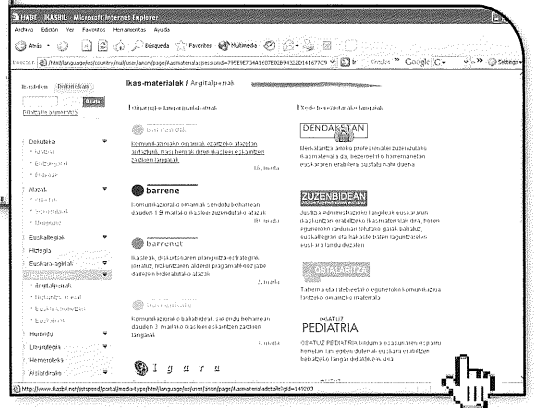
HABE - IKASBIL - Microsoft Internet Explorer
Archivo Edición Ver Favoritos Herramientas Ayuda
Atrás Búsqueda Favoritos Multimedia
Google
Ikas-materialak / Argitalpenak
Dendaketan
Zuzenbidean
Ostalaritza
barrene
barrenet
PEDIATRIA
Euskaltegiak
Hiztegia
Euskara-agiriak
Ikasgela
Hemeroteka
Historia
Hemeroteka
Igaro
http://www.ikasbil.net/jetspeed/portal/media-type/html/language/eu/user/anon/page/ikasmaterialak/idx/js_id=145000